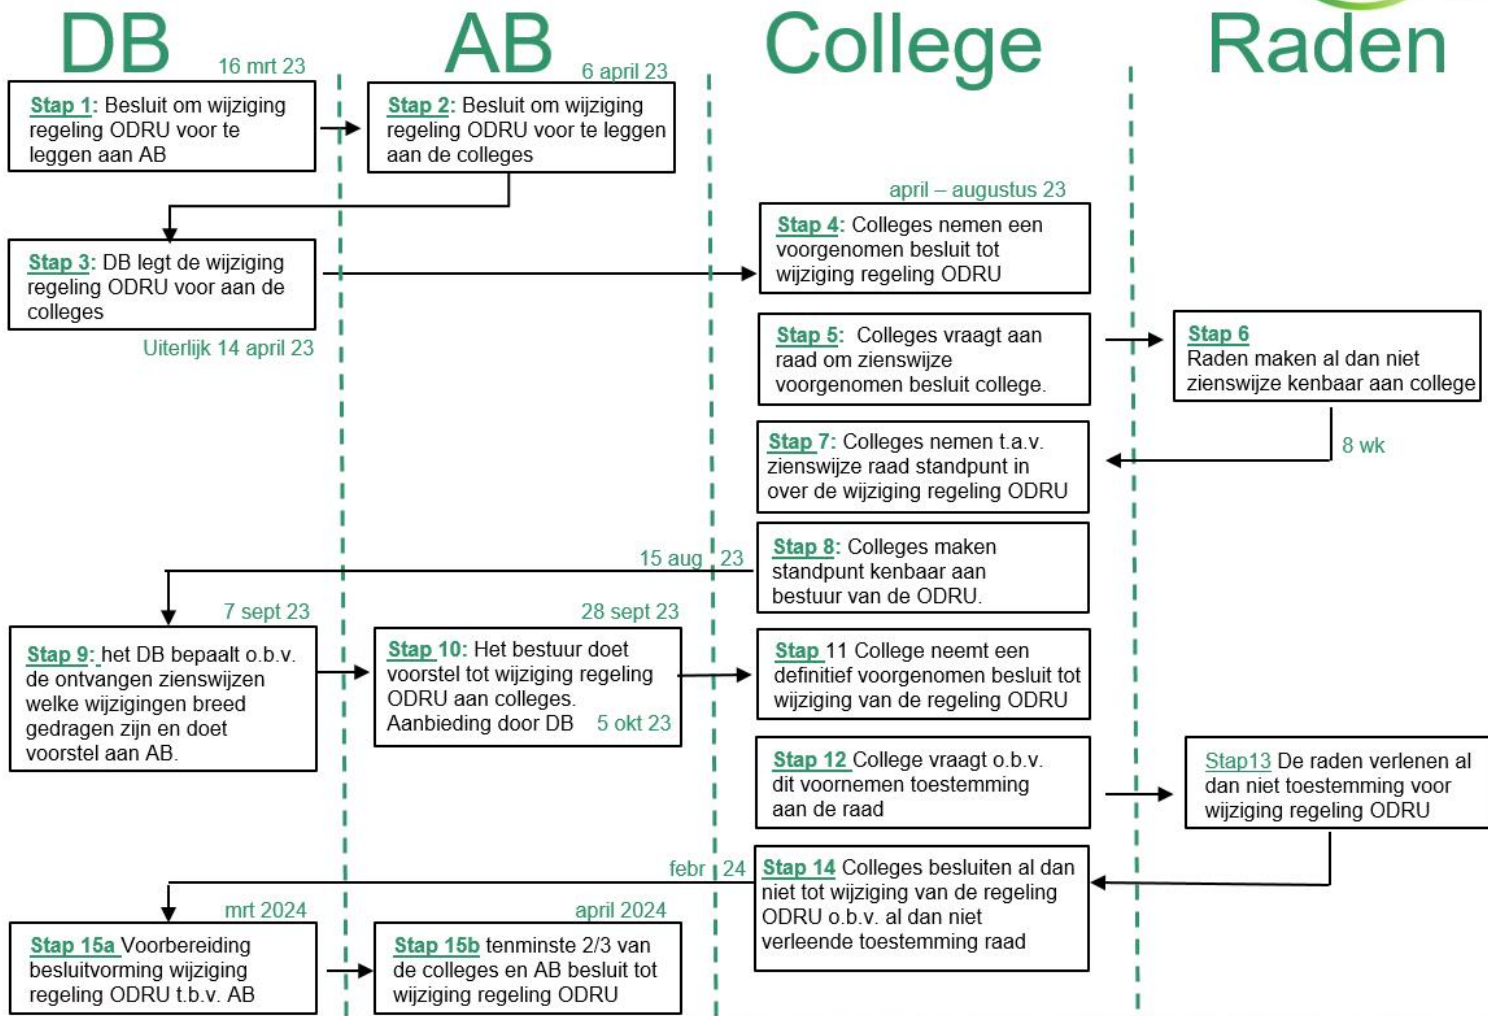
DB

AB

College

Raden

16 mrt 23

Stap 1: Besluit om wijziging regeling ODRU voor te leggen aan AB

6 april 23

Stap 2: Besluit om wijziging regeling ODRU voor te leggen aan de colleges

Stap 3: DB legt de wijziging regeling ODRU voor aan de colleges

Uiterlijk 14 april 23

april – augustus 23

Stap 4: Colleges nemen een voorgenomen besluit tot wijziging regeling ODRU

Stap 5: Colleges vraagt aan raad om zienswijze voorgenomen besluit college.

Stap 6
Raden maken al dan niet zienswijze kenbaar aan college

8 wk

Stap 7: Colleges nemen t.a.v. zienswijze raad standpunt in over de wijziging regeling ODRU

15 aug 23

Stap 8: Colleges maken standpunt kenbaar aan bestuur van de ODRU.

7 sept 23

Stap 9: het DB bepaalt o.b.v. de ontvangen zienswijzen welke wijzigingen breed gedragen zijn en doet voorstel aan AB.

28 sept 23

Stap 10: Het bestuur doet voorstel tot wijziging regeling ODRU aan colleges. Aanbieding door DB 5 okt 23

Stap 11 College neemt een definitief voorgenomen besluit tot wijziging van de regeling ODRU

Stap 12 College vraagt o.b.v. dit voornemen toestemming aan de raad

Stap13 De raden verlenen al dan niet toestemming voor wijziging regeling ODRU

febr 24

Stap 14 Colleges besluiten al dan niet tot wijziging van de regeling ODRU o.b.v. al dan niet verleende toestemming raad

mrt 2024

Stap 15a Voorbereiding besluitvorming wijziging regeling ODRU t.b.v. AB

april 2024

Stap 15b tenminste 2/3 van de colleges en AB besluit tot wijziging regeling ODRU